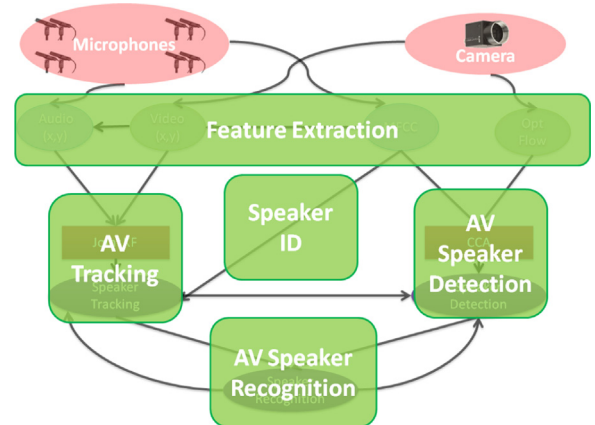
Microphones

Camera

Audio (x,y)

Video (x,y)

Feature Extraction

MFCC

Opt Flow

Speaker ID

AV Tracking

JPDAF

Speaker Tracking

AV Speaker Detection

CCA

Detection

AV Speaker Recognition

Speaker Recognition